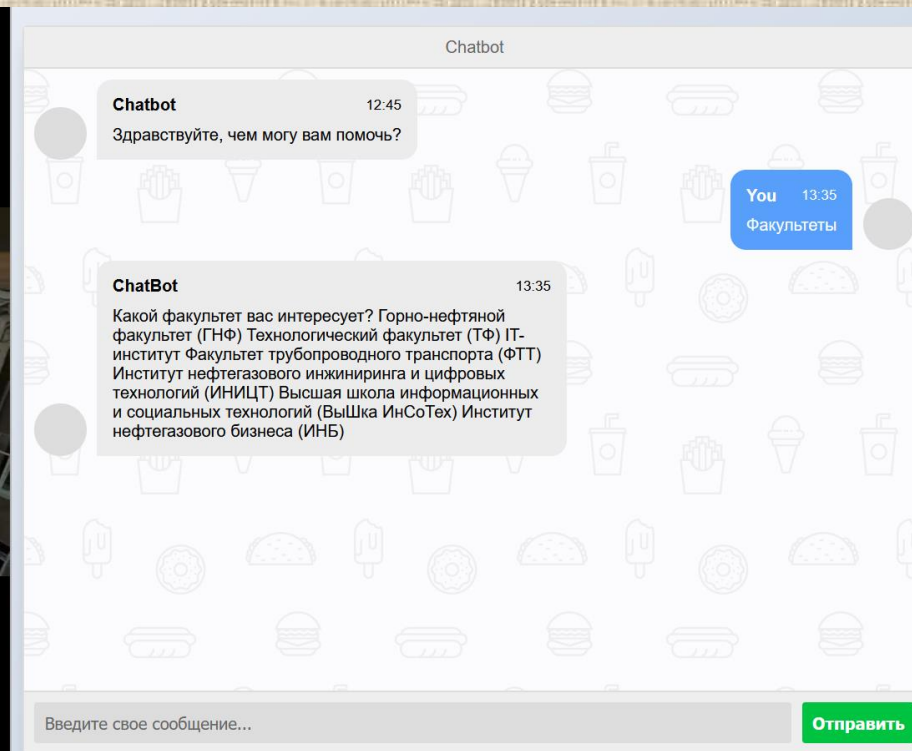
Chatbot

Chatbot 12:45
Здравствуйте, чем могу вам помочь?

You 13:35
Факультеты

ChatBot 13:35
Какой факультет вас интересует? Горно-нефтяной факультет (ГНФ) Технологический факультет (ТФ) IT-институт Факультет трубопроводного транспорта (ФТТ) Институт нефтегазового инжиниринга и цифровых технологий (ИНИЦТ) Высшая школа информационных и социальных технологий (ВыШка ИнСоТех) Институт нефтегазового бизнеса (ИНБ)

Введите свое сообщение...

Отправить